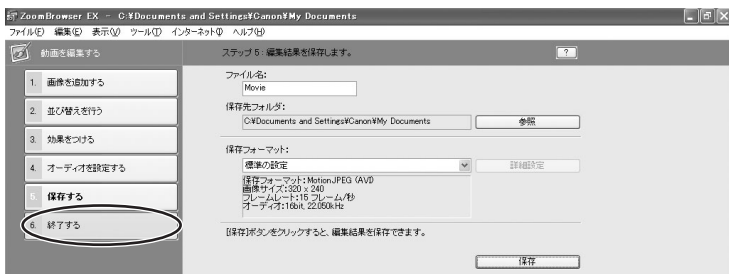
ZoomBrowser EX - C:¥Documents and Settings¥Canon¥My Documents

ファイル(F) 編集(E) 表示(V) ツール(T) インターネット(I) ヘルプ(H)

動画を編集する

1. 画像を追加する

2. 並び替えを行う

3. 効果をつける

4. オーディオを設定する

5. 保存する

6. 終了する

ステップ 5：編集結果を保存します。

?

ファイル名：

Movie

保存先フォルダ：

C:¥Documents and Settings¥Canon¥My Documents

参照

保存フォーマット：

標準の設定

詳細設定

保存フォーマット：MotionJPEG (AVI)
画像サイズ：320 x 240
フレームレート：15 フレーム/秒
オーディオ：16bit, 22.050kHz

[保存]ボタンをクリックすると、編集結果を保存できます。

保存